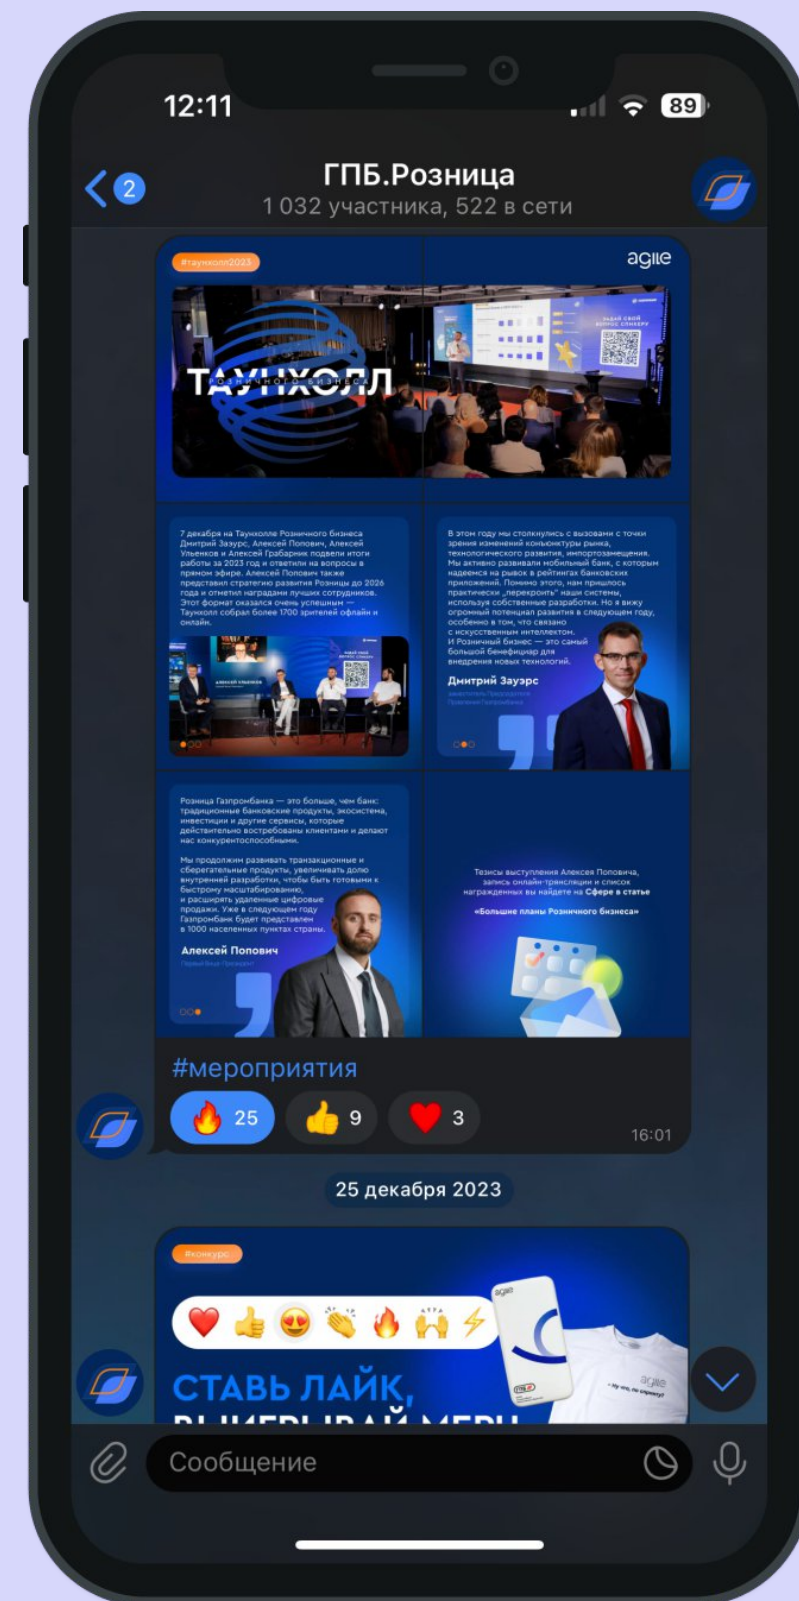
12:11

89

2

ГПБ.Розница

1 032 участника, 522 в сети

#таунхолл2023

agile

ТАУНХОЛЛ

РОЗНИЧНОГО БИЗНЕСА

ЗАДАЙ СВОЙ ВОПРОС СПИКЕРУ

7 декабря на Таунхолле Розничного бизнеса Дмитрий Заузрс, Алексей Попович, Алексей Ульенков и Алексей Грабарник подвели итоги работы за 2023 год и ответили на вопросы в прямом эфире. Алексей Попович также представил стратегию развития Розницы до 2026 года и отметил наградами лучших сотрудников. Этот формат оказался очень успешным — Таунхолл собрал более 1700 зрителей офлайн и онлайн.

АЛЕКСЕЙ УЛЬЯНКОВ

В этом году мы столкнулись с вызовами с точки зрения изменений конъюнктуры рынка, технологического развития, импортозамещения. Мы активно развивали мобильный банк, с которым надеемся на рывок в рейтингах банковских приложений. Помимо этого, нам пришлось практически „перекроить" наши системы, используя собственные разработки. Но я вижу огромный потенциал развития в следующем году, особенно в том, что связано с искусственным интеллектом. И Розничный бизнес — это самый большой бенефициар для внедрения новых технологий.

Дмитрий Заузрс

Заместитель Председателя Правления Газпромбанка

Розница Газпромбанка — это больше, чем банк: традиционные банковские продукты, экосистема, инвестиции и другие сервисы, которые действительно востребованы клиентами и делают нас конкурентоспособными.

Мы продолжим развивать транзакционные и сберегательные продукты, увеличивать долю внутренней разработки, чтобы быть готовыми к быстрому масштабированию, и расширять удаленные цифровые продажи. Уже в следующем году Газпромбанк будет представлен в 1000 населенных пунктах страны.

Алексей Попович

Первый Вице-Президент

Тезисы выступления Алексея Поповича, запись онлайн-трансляции и список награжденных вы найдете на Сфере в статье

«Большие планы Розничного бизнеса»

#мероприятия

25 9 3

16:01

25 декабря 2023

#конкурс

СТАВЬ ЛАЙК, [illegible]

agile

agile

« Ну что, по серверу?

Сообщение